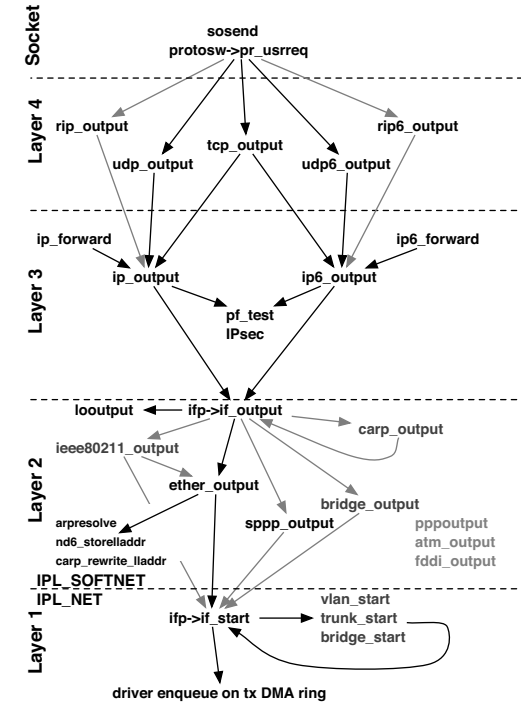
Socket

sosend
protosw->pr_usrreq

Layer 4

rip_output
tcp_output
rip6_output
udp_output
udp6_output

Layer 3

ip_forward
ip6_forward
ip_output
ip6_output
pf_test
IPsec

Layer 2

looutput
ifp->if_output
carp_output
ieee80211_output
ether_output
bridge_output
arpresolve
nd6_storelladdr
carp_rewrite_lladdr
sppp_output
pppoutput
atm_output
fddi_output

IPL_SOFTNET
IPL_NET

Layer 1

ifp->if_start
vlan_start
trunk_start
bridge_start

driver enqueue on tx DMA ring